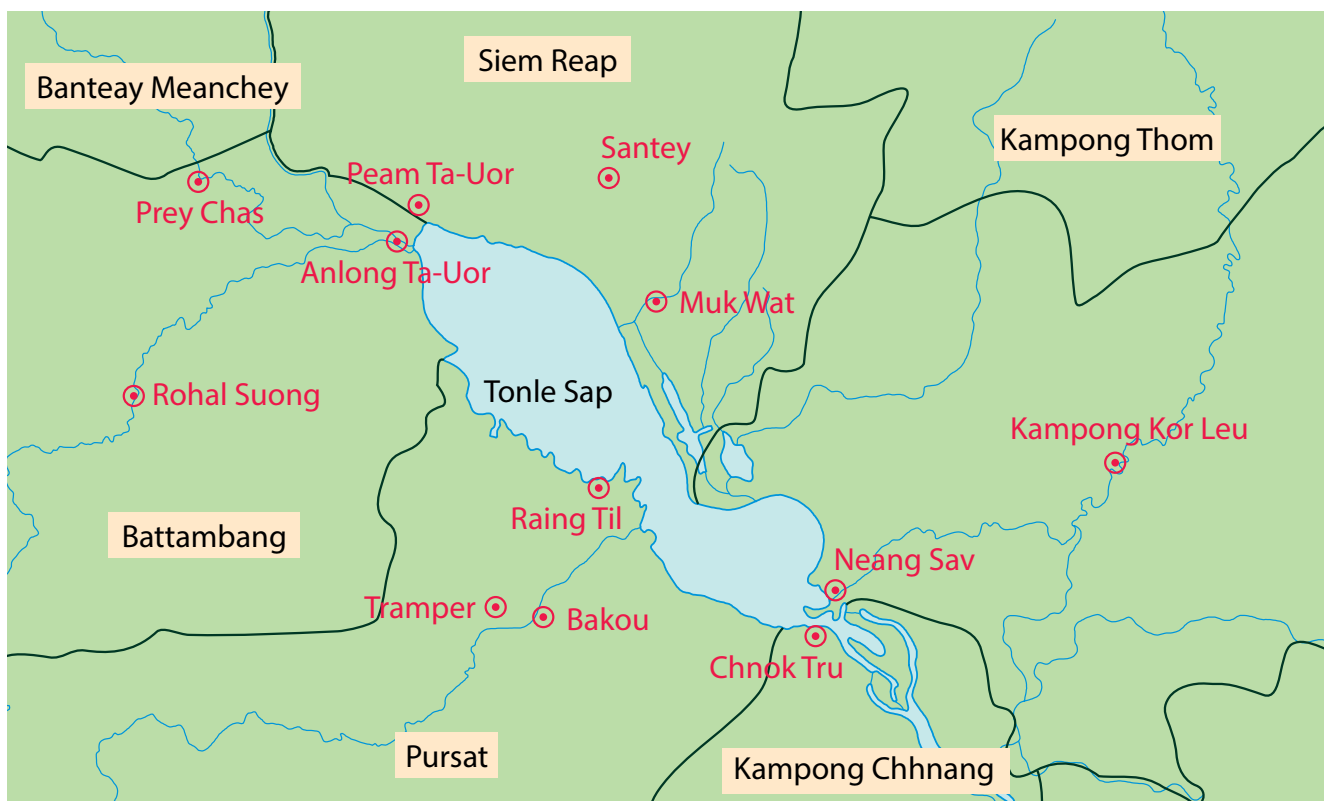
Siem Reap
Banteay Meanchey
Kampong Thom
Santey
Peam Ta-Uor
Prey Chas
Anlong Ta-Uor
Muk Wat
Rohal Suong
Tonle Sap
Kampong Kor Leu
Raing Til
Battambang
Neang Sav
Tramper
Bakou
Chnok Tru
Pursat
Kampong Chhnang